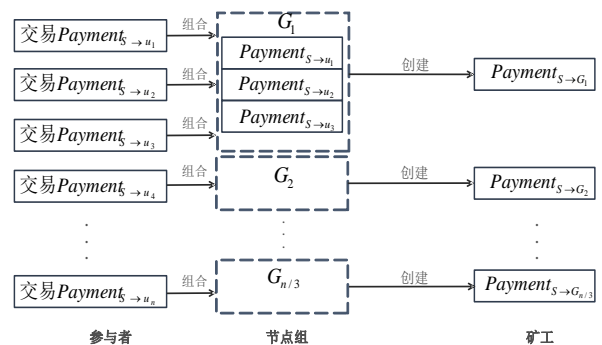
交易$Payment_{S\to u_1}$

组合

交易$Payment_{S\to u_2}$

组合

交易$Payment_{S\to u_3}$

组合

交易$Payment_{S\to u_4}$

组合

交易$Payment_{S\to u_n}$

组合

$G_1$

$Payment_{S\to u_1}$

$Payment_{S\to u_2}$

$Payment_{S\to u_3}$

$G_2$

$G_{n/3}$

创建

创建

创建

$Payment_{S\to G_1}$

$Payment_{S\to G_2}$

$Payment_{S\to G_{n/3}}$

参与者

节点组

矿工